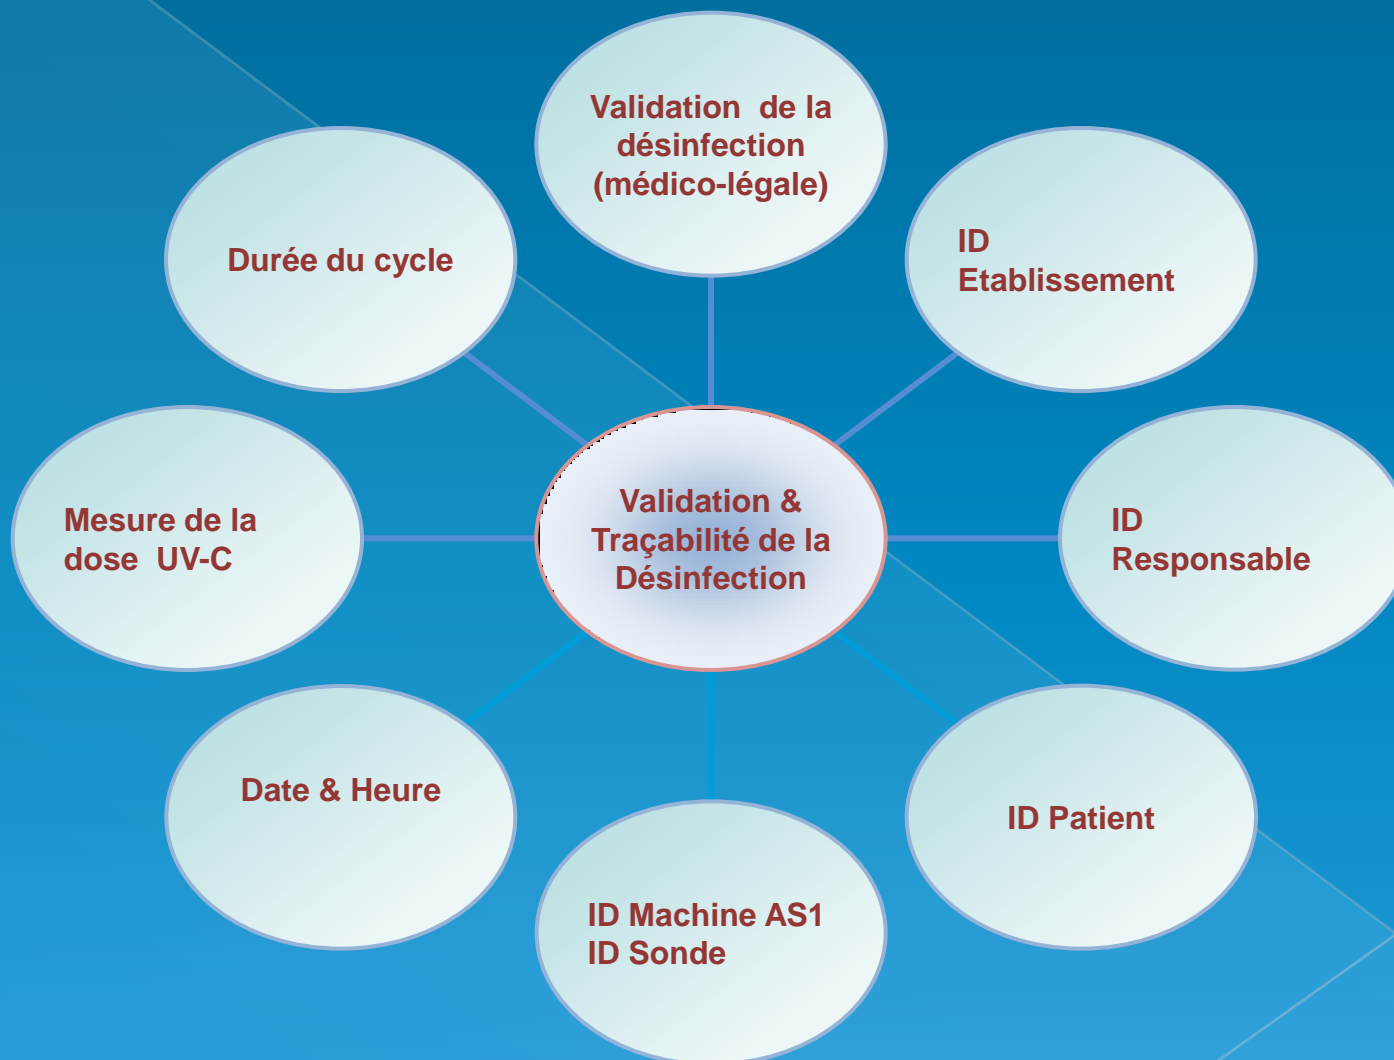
Validation de la désinfection (médico-légale)

Durée du cycle

ID Etablissement

Mesure de la dose UV-C

Validation & Traçabilité de la Désinfection

ID Responsable

Date & Heure

ID Patient

ID Machine AS1
ID Sonde